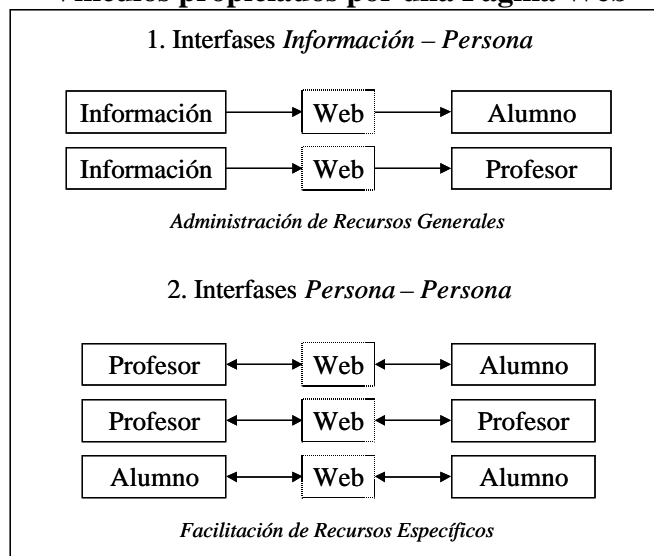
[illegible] propiciados por una Página Web

1. Interfases *Información – Persona*

Información → Web → Alumno

Información → Web → Profesor

*Administración de Recursos Generales*

2. Interfases *Persona – Persona*

Profesor ↔ Web ↔ Alumno

Profesor ↔ Web ↔ Profesor

Alumno ↔ Web ↔ Alumno

*Facilitación de Recursos Específicos*